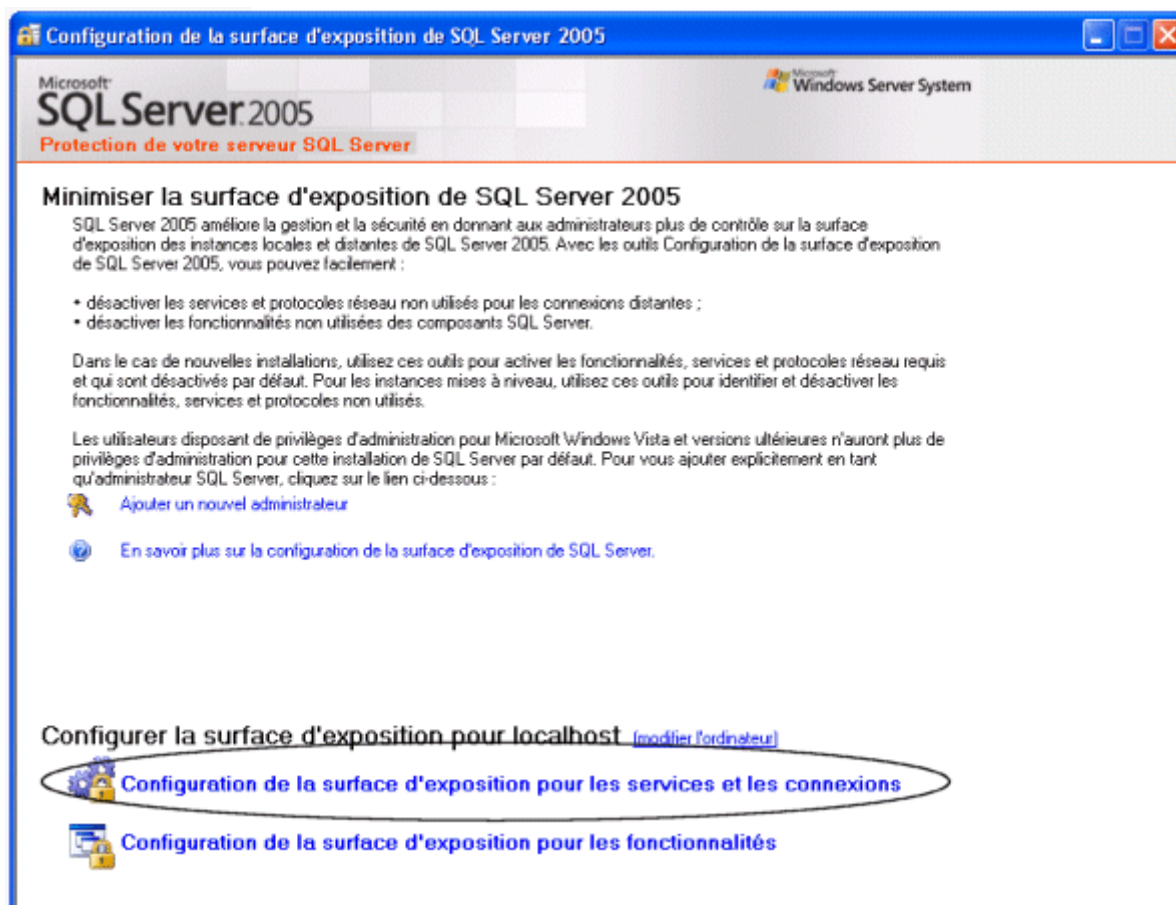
Configuration de la surface d'exposition de SQL Server 2005

Microsoft SQL Server 2005
Protection de votre serveur SQL Server

Microsoft Windows Server System

Minimiser la surface d'exposition de SQL Server 2005

SQL Server 2005 améliore la gestion et la sécurité en donnant aux administrateurs plus de contrôle sur la surface d'exposition des instances locales et distantes de SQL Server 2005. Avec les outils Configuration de la surface d'exposition de SQL Server 2005, vous pouvez facilement :

• désactiver les services et protocoles réseau non utilisés pour les connexions distantes ;
• désactiver les fonctionnalités non utilisées des composants SQL Server.

Dans le cas de nouvelles installations, utilisez ces outils pour activer les fonctionnalités, services et protocoles réseau requis et qui sont désactivés par défaut. Pour les instances mises à niveau, utilisez ces outils pour identifier et désactiver les fonctionnalités, services et protocoles non utilisés.

Les utilisateurs disposant de privilèges d'administration pour Microsoft Windows Vista et versions ultérieures n'auront plus de privilèges d'administration pour cette installation de SQL Server par défaut. Pour vous ajouter explicitement en tant qu'administrateur SQL Server, cliquez sur le lien ci-dessous :

Ajouter un nouvel administrateur

En savoir plus sur la configuration de la surface d'exposition de SQL Server.

Configurer la surface d'exposition pour localhost (modifier l'ordinateur)

Configuration de la surface d'exposition pour les services et les connexions

Configuration de la surface d'exposition pour les fonctionnalités